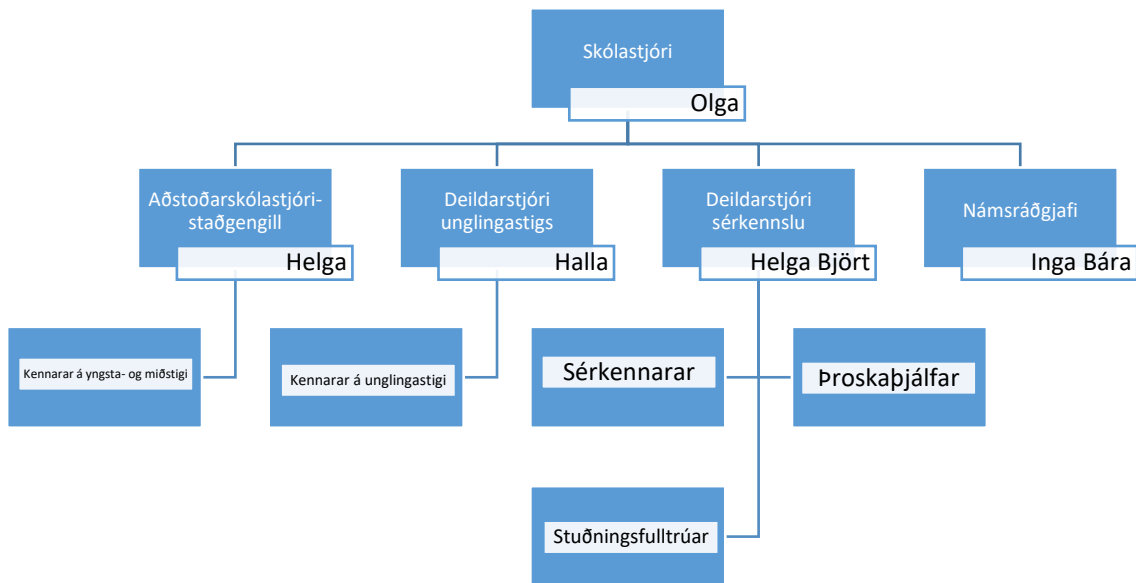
Skólastjóri

Olga

Aðstoðarskólastjóri-staðgengill

Helga

Deildarstjóri unglingastigs

Halla

Deildarstjóri sérkennslu

Helga Björt

Námsráðgjafi

Inga Bára

Kennarar á yngsta- og miðstigi

Kennarar á unglingastigi

Sérkennarar

Þroskaþjálfar

Stuðningsfulltrúar